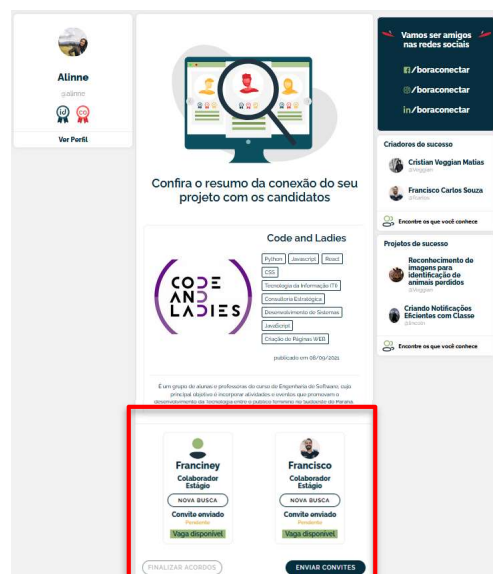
Alinne
@alinne

Ver Perfil

Confira o resumo da conexão do seu projeto com os candidatos

Code and Ladies

CODE AND LADIES

Python | Javascript | React | CSS | Tecnologia da Informação (TI) | Consultoria Estratégica | Desenvolvimento de Sistemas | JavaScript | Criação de Páginas WEB

publicado em 08/09/2021

É um grupo de alunas e professoras do curso de Engenharia de Software, cujo principal objetivo é incorporar atividades e eventos que promovam o desenvolvimento da Tecnologia entre o público feminino no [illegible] do Paraná.

Franciney
Colaborador
Estágio
NOVA BUSCA
Convite enviado
Pendente
Vaga disponível

Francisco
Colaborador
Estágio
NOVA BUSCA
Convite enviado
Pendente
Vaga disponível

FINALIZAR ACORDOS

ENVIAR CONVITES

Vamos ser amigos nas redes sociais
/boraconectar
/boraconectar
/boraconectar

Criadores de sucesso
Cristian Veggian Matias
@Veggian
Francisco Carlos Souza
@fcarlos
Encontre os que você conhece

Projetos de sucesso
Reconhecimento de imagens para identificação de animais perdidos
@Veggian
Criando Notificações Eficientes com Classe
@nelson
Encontre os que você conhece